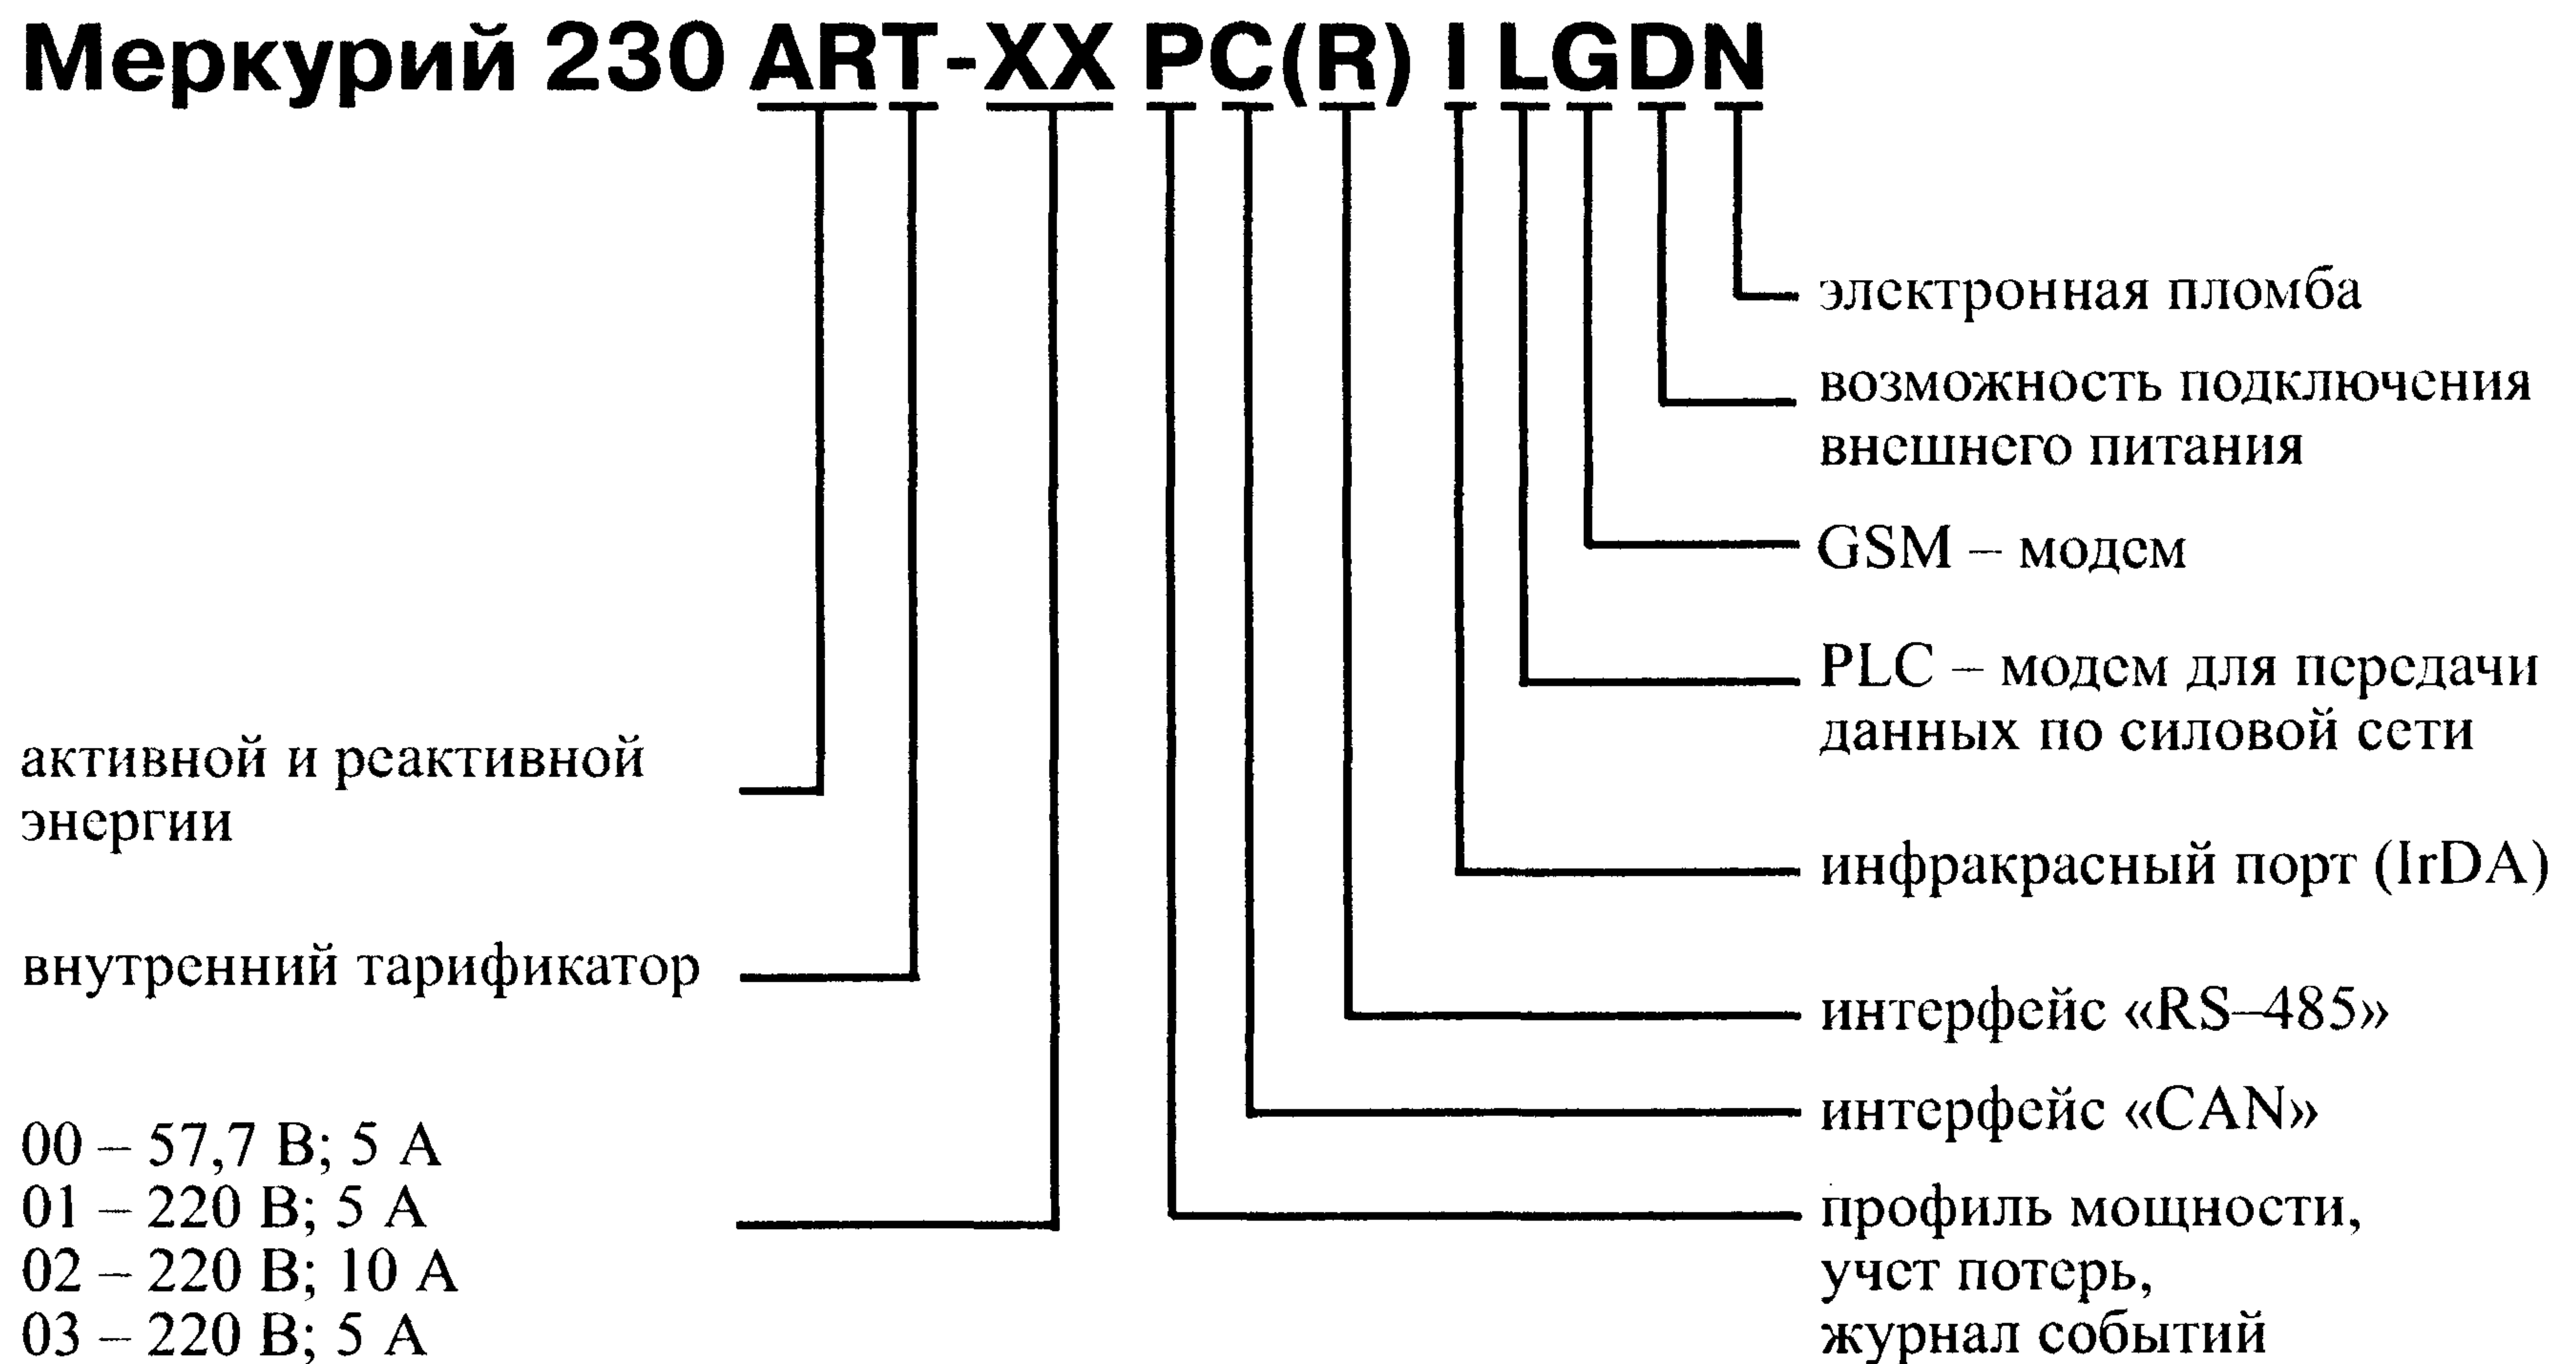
Меркурий 230 ART-XX PC(R) I LGDN

электронная пломба

возможность подключения внешнего питания

GSM – модем

PLC – модем для передачи данных по силовой сети

активной и реактивной энергии

инфракрасный порт (IrDA)

внутренний тарификатор

интерфейс «RS–485»

интерфейс «CAN»

00 – 57,7 В; 5 А
01 – 220 В; 5 А
02 – 220 В; 10 А
03 – 220 В; 5 А

профиль мощности, учет потерь, журнал событий